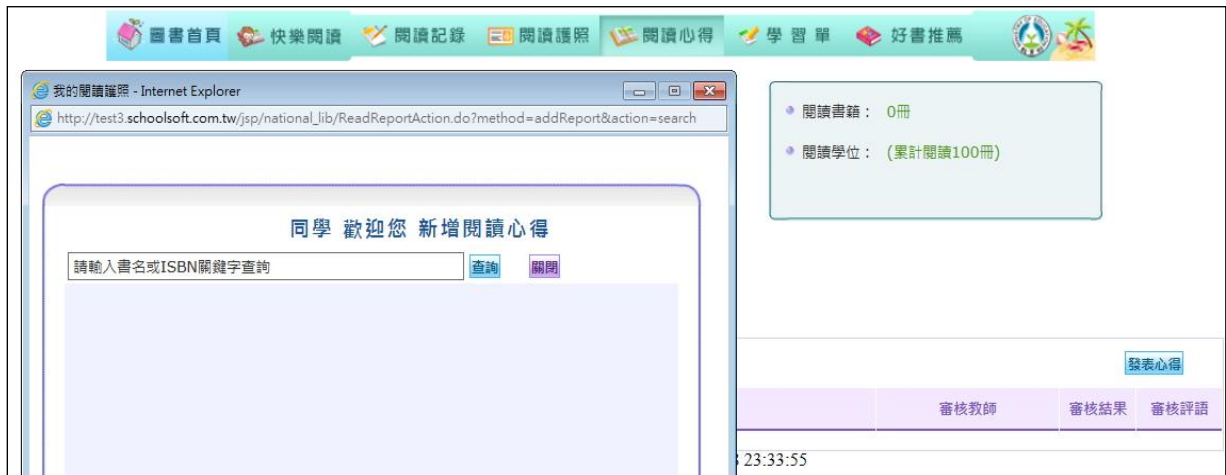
圖書首頁 快樂閱讀 閱讀記錄 閱讀護照 閱讀心得 學習單 好書推薦

我的閱讀護照 - Internet Explorer

http://test3.schoolsoft.com.tw/jsp/national_lib/ReadReportAction.do?method=addReport&action=search

同學 歡迎您 新增閱讀心得

請輸入書名或ISBN關鍵字查詢

查詢

關閉

閱讀書籍： 0冊

閱讀學位： (累計閱讀100冊)

發表心得

| 審核教師 | 審核結果 | 審核評語 |
|---|---|---|

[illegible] 23:33:55